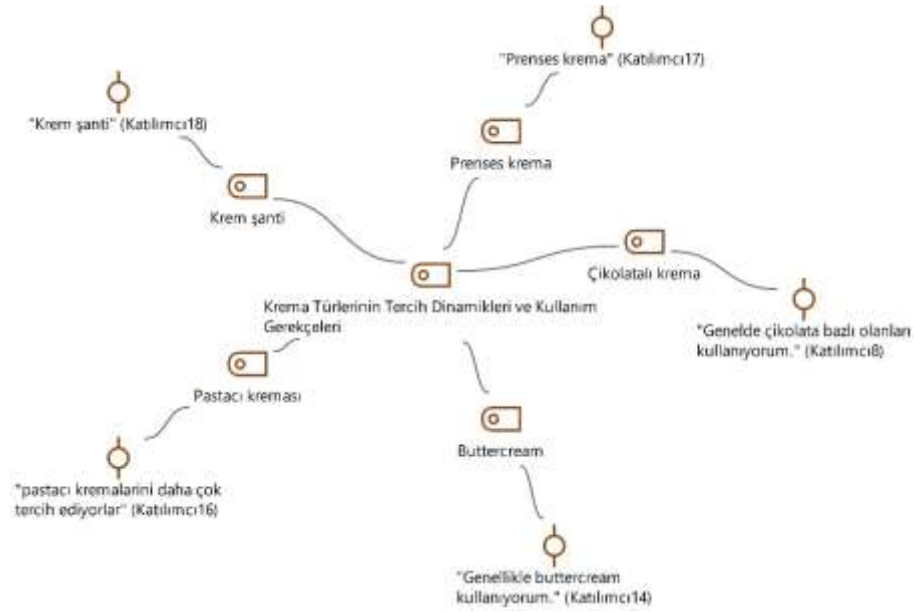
"Prenses krema" (Katılımcı17)

"Krem şanti" (Katılımcı18)

Prenses krema

Krem şanti

Çikolatalı krema

Krema Türlerinin Tercih Dinamikleri ve Kullanım Gerekçeleri

"Genelde çikolata bazlı olanları kullanıyorum." (Katılımcı8)

Pastacı kreması

Buttercream

"pastacı kremalarini daha çok tercih ediyorlar" (Katılımcı16)

"Genellikle buttercream kullanıyorum." (Katılımcı14)